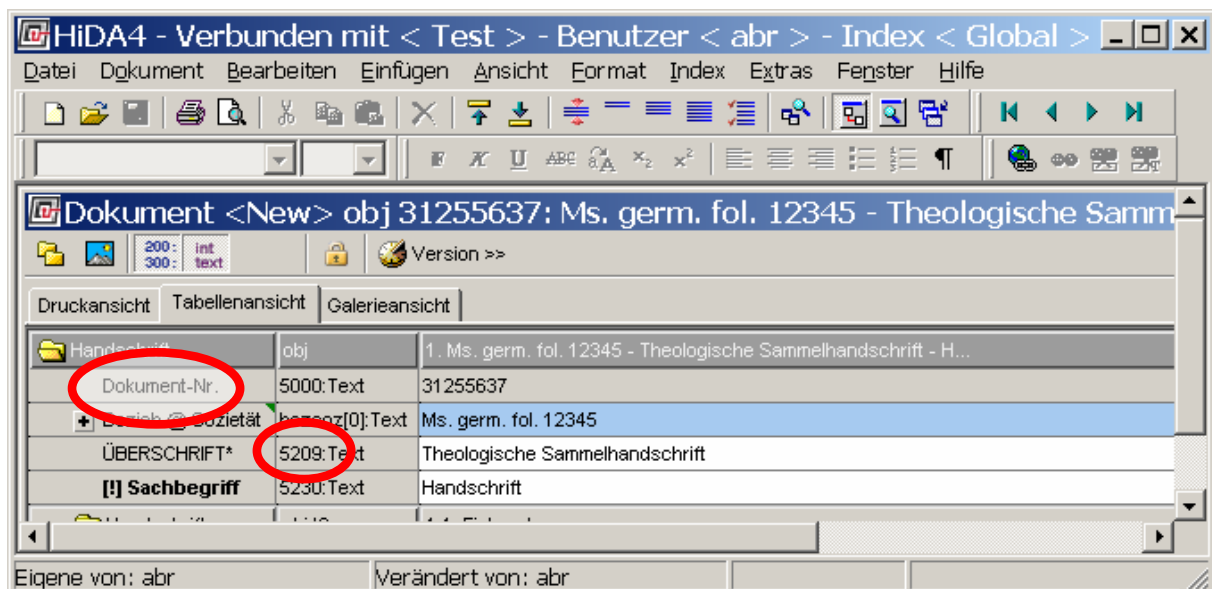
HiDA4 - Verbunden mit < Test > - Benutzer < abr > - Index < Global >

Datei Dokument Bearbeiten Einfügen Ansicht Format Index Extras Fenster Hilfe

Dokument <New> obj 31255637: Ms. germ. fol. 12345 - Theologische Samm

200: 300: int text Version >>

Druckansicht Tabellenansicht Galerieansicht

| Handschrift | obj | 1. Ms. germ. fol. 12345 - Theologische Sammelhandschrift - H... |
|---|---|---|
| Dokument-Nr. | 5000:Text | 31255637 |
| Bezieh. @ Sozietät | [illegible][0]:Text | Ms. germ. fol. 12345 |
| ÜBERSCHRIFT* | 5209:Text | Theologische Sammelhandschrift |
| [!] Sachbegriff | 5230:Text | Handschrift |
| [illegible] | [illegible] | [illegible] |

Eigene von: abr Verändert von: abr